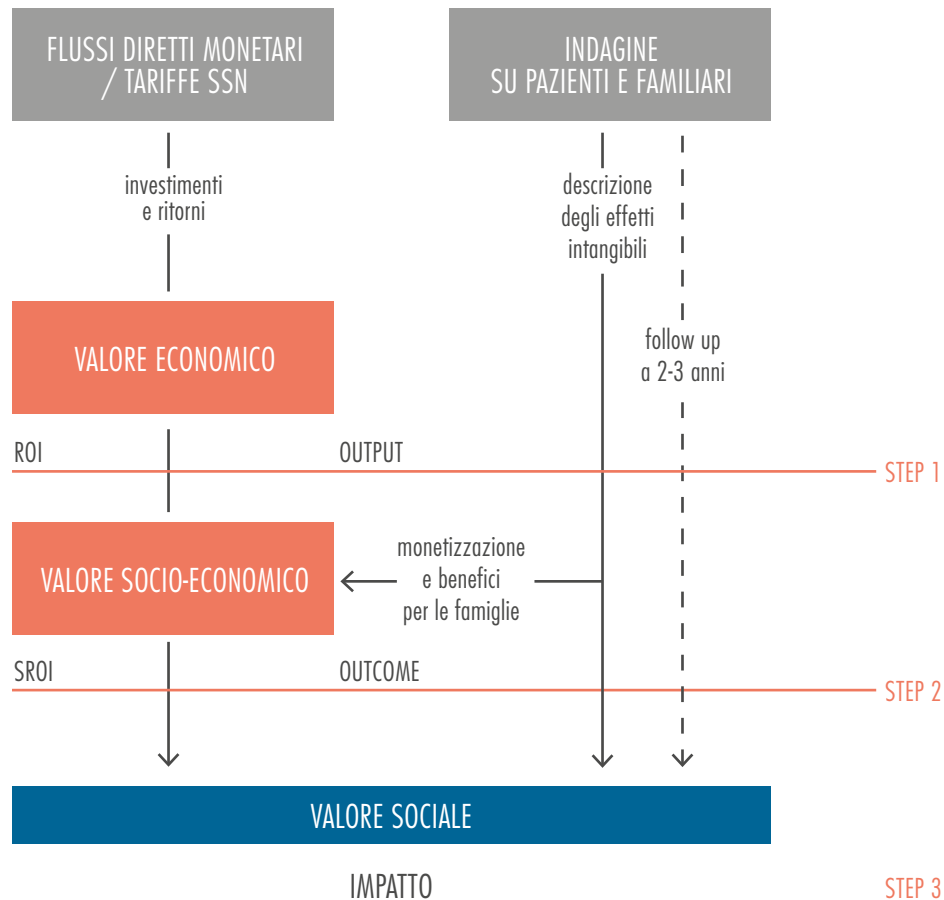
FLUSSI DIRETTI MONETARI / TARIFFE SSN

INDAGINE SU PAZIENTI E FAMILIARI

investimenti e ritorni

descrizione degli effetti intangibili

VALORE ECONOMICO

follow up a 2-3 anni

ROI

OUTPUT

STEP 1

monetizzazione e benefici per le famiglie

VALORE SOCIO-ECONOMICO

SROI

OUTCOME

STEP 2

VALORE SOCIALE

IMPATTO

STEP 3